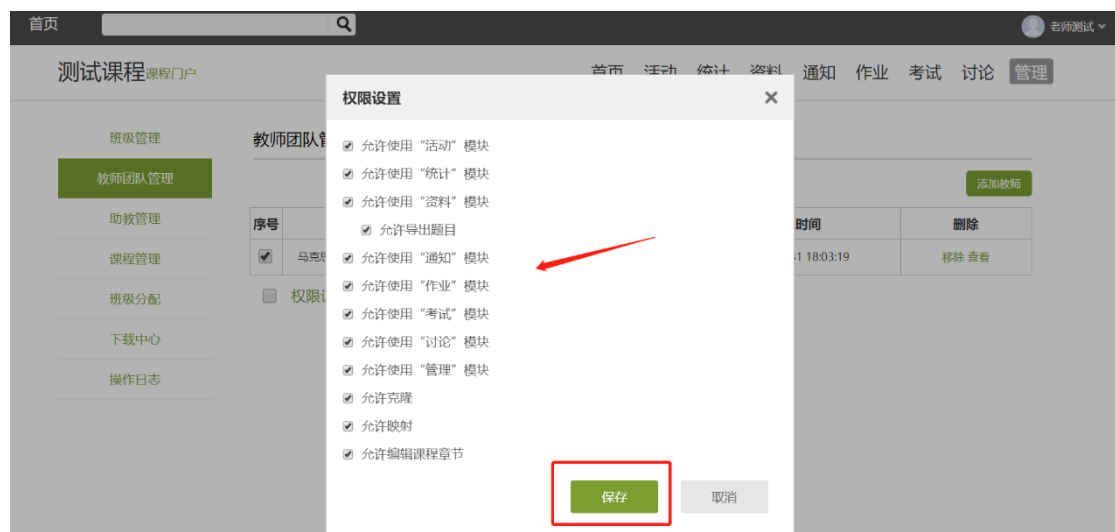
首页

老师测试

测试课程课程门户

首页 活动 统计 资料 通知 作业 考试 讨论 管理

班级管理
教师团队管理
助教管理
课程管理
班级分配
下载中心
操作日志

教师团队管

添加教师

| 序号 | | 时间 | 删除 |
|---|---|---|---|
| ☑ | 马克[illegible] | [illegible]1 18:03:19 | 移除 查看 |

权限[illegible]

权限设置 ×

允许使用“活动”模块
允许使用“统计”模块
允许使用“资料”模块
允许导出题目
允许使用“通知”模块
允许使用“作业”模块
允许使用“考试”模块
允许使用“讨论”模块
允许使用“管理”模块
允许克隆
允许映射
允许编辑课程章节

保存 取消